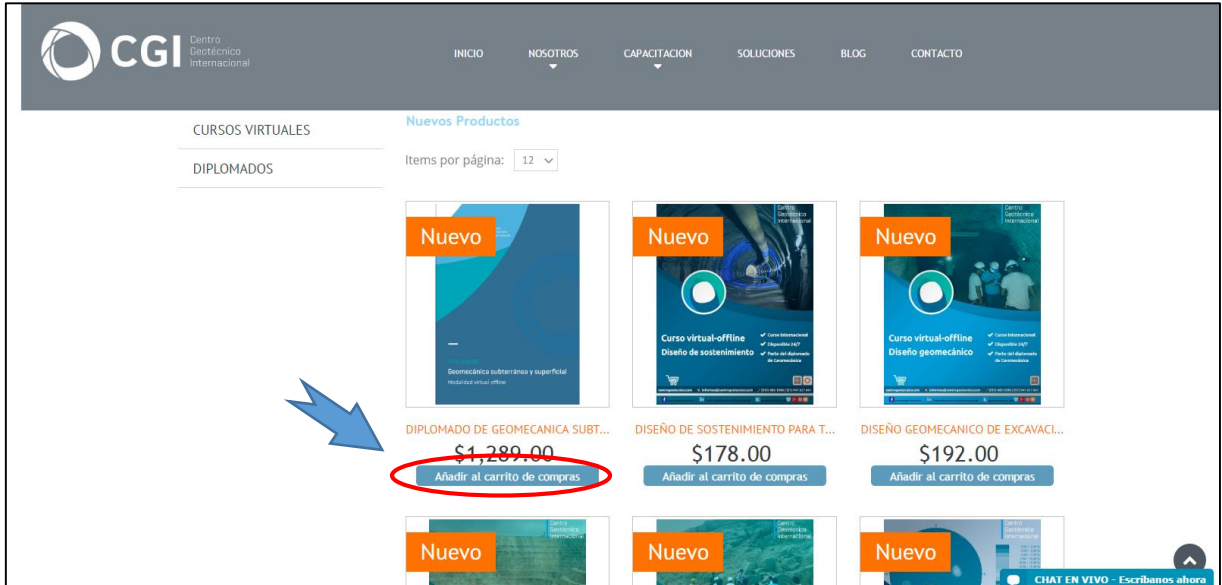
CGI Centro Geotécnico Internacional

INICIO NOSOTROS CAPACITACION SOLUCIONES BLOG CONTACTO

CURSOS VIRTUALES
DIPLOMADOS

Nuevos Productos

Items por página: 12

Nuevo

Geomecánica subterránea y superficial
Modalidad virtual offline

DIPLOMADO DE GEOMECANICA SUBT...
$1,289.00
Añadir al carrito de compras

Nuevo

Centro Geotécnico Internacional

Curso virtual-offline
Diseño de sostenimiento
Curso Internacional
Disponible 24/7
Parte del diplomado de Geomecánica

DISEÑO DE SOSTENIMIENTO PARA T...
$178.00
Añadir al carrito de compras

Nuevo

Centro Geotécnico Internacional

Curso virtual-offline
Diseño geomecánico
Curso Internacional
Disponible 24/7
Parte del diplomado de Geomecánica

DISEÑO GEOMECANICO DE EXCAVACI...
$192.00
Añadir al carrito de compras

Nuevo
Centro Geotécnico Internacional

Nuevo
Centro Geotécnico Internacional

Nuevo
Centro Geotécnico Internacional

CHAT EN VIVO - Escríbanos ahora